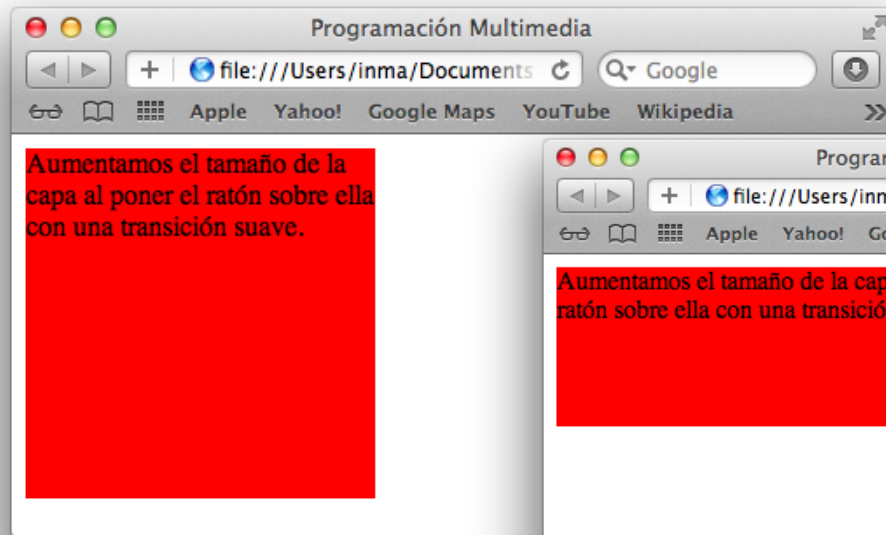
Programación Multimedia

file:///Users/inma/Documents

Google

Apple Yahoo! Google Maps YouTube Wikipedia

Aumentamos el tamaño de la capa al poner el ratón sobre ella con una transición suave.

Progra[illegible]

file:///Users/inm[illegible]

Apple Yahoo! Go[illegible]

Aumentamos el tamaño de la cap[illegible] ratón sobre ella con una transició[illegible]